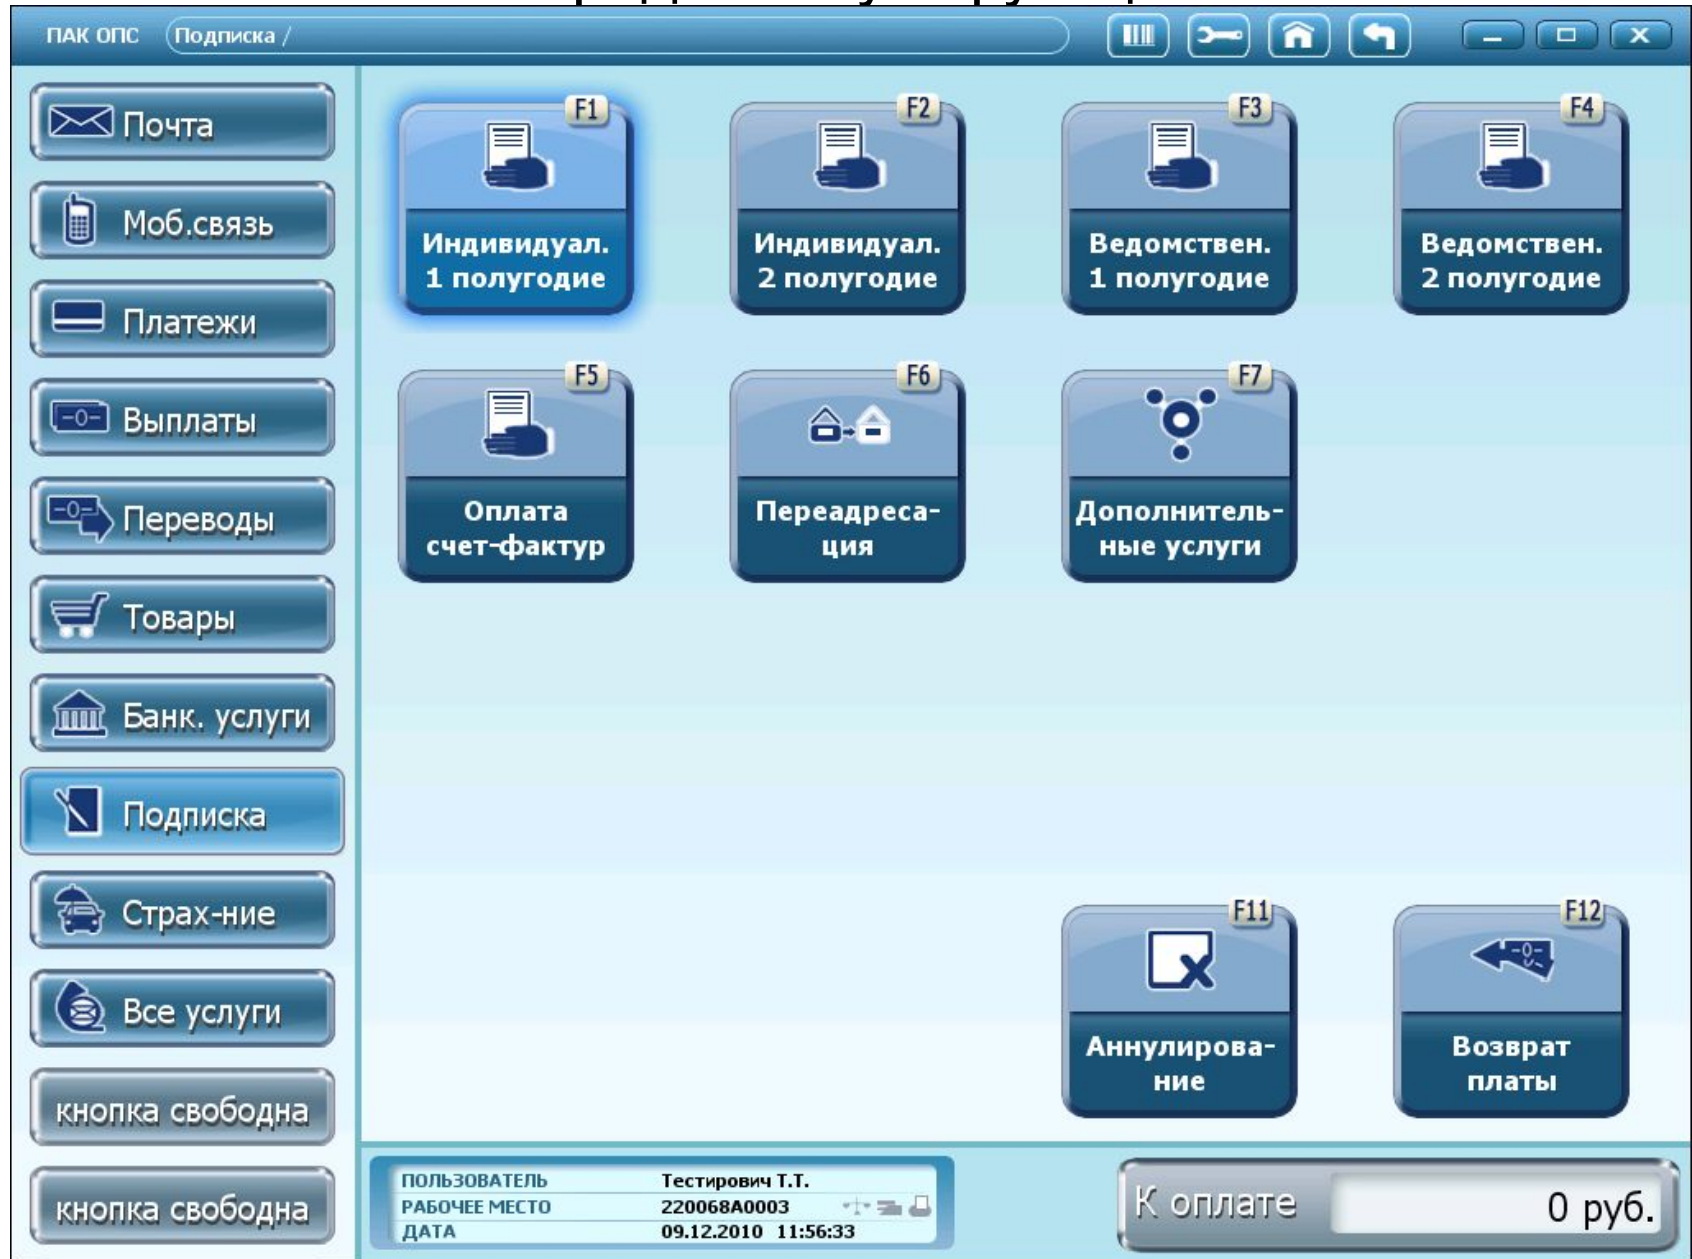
ПАК ОПС Подписка /

Почта
Моб.связь
Платежи
Выплаты
Переводы
Товары
Банк. услуги
Подписка
Страх-ние
Все услуги
кнопка свободна
кнопка свободна

F1 Индивидуал. 1 полугодие
F2 Индивидуал. 2 полугодие
F3 Ведомствен. 1 полугодие
F4 Ведомствен. 2 полугодие
F5 Оплата счет-фактур
F6 Переадресация
F7 Дополнительные услуги
F11 Аннулирование
F12 Возврат платы

| ПОЛЬЗОВАТЕЛЬ | Тестирович Т.Т. |
|---|---|
| РАБОЧЕЕ МЕСТО | 220068A0003 |
| ДАТА | 09.12.2010 11:56:33 |

К оплате 0 руб.